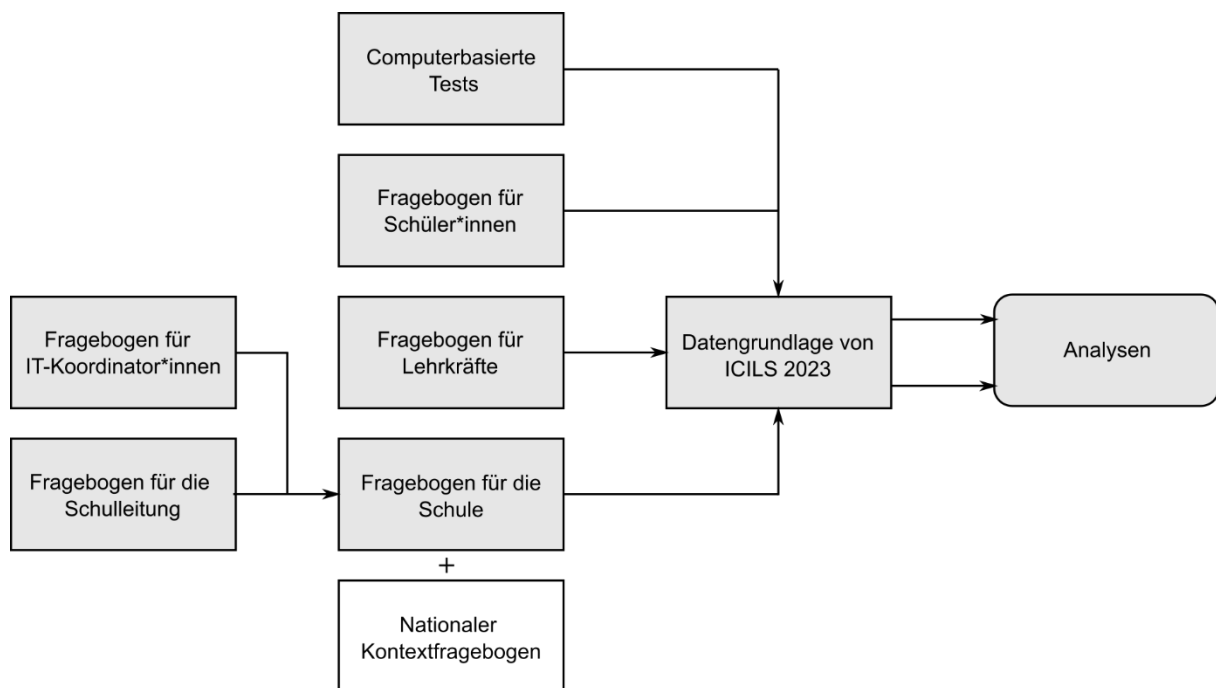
Computerbasierte Tests

Fragebogen für Schüler*innen

Fragebogen für IT-Koordinator*innen

Fragebogen für Lehrkräfte

Datengrundlage von ICILS 2023

Analysen

Fragebogen für die Schulleitung

Fragebogen für die Schule

+

Nationaler Kontextfragebogen